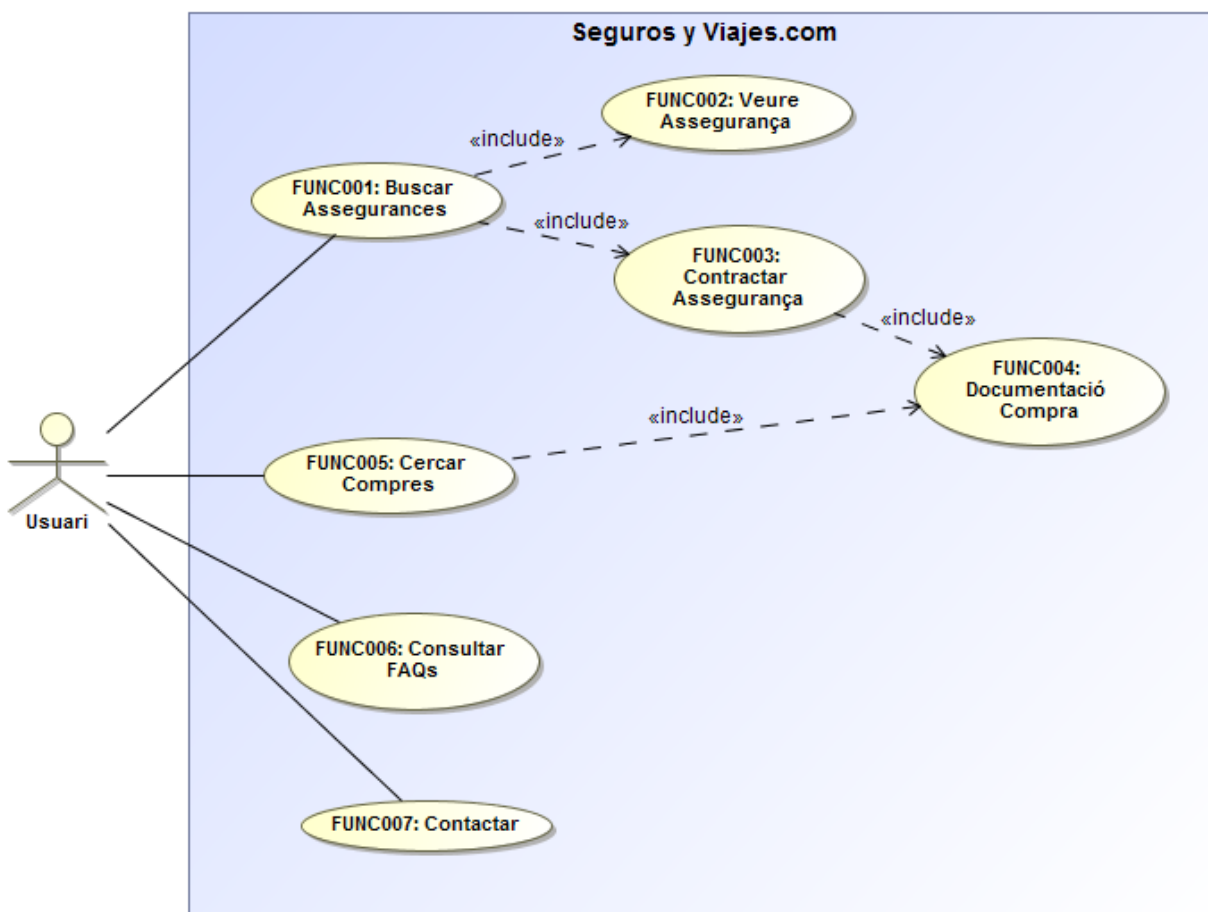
Seguros y Viajes.com

FUNC002: Veure Assegurança

«include»

FUNC001: Buscar Assegurances

«include»

FUNC003: Contractar Assegurança

«include»

FUNC004: Documentació Compra

«include»

Usuari

FUNC005: Cercar Compres

FUNC006: Consultar FAQs

FUNC007: Contactar